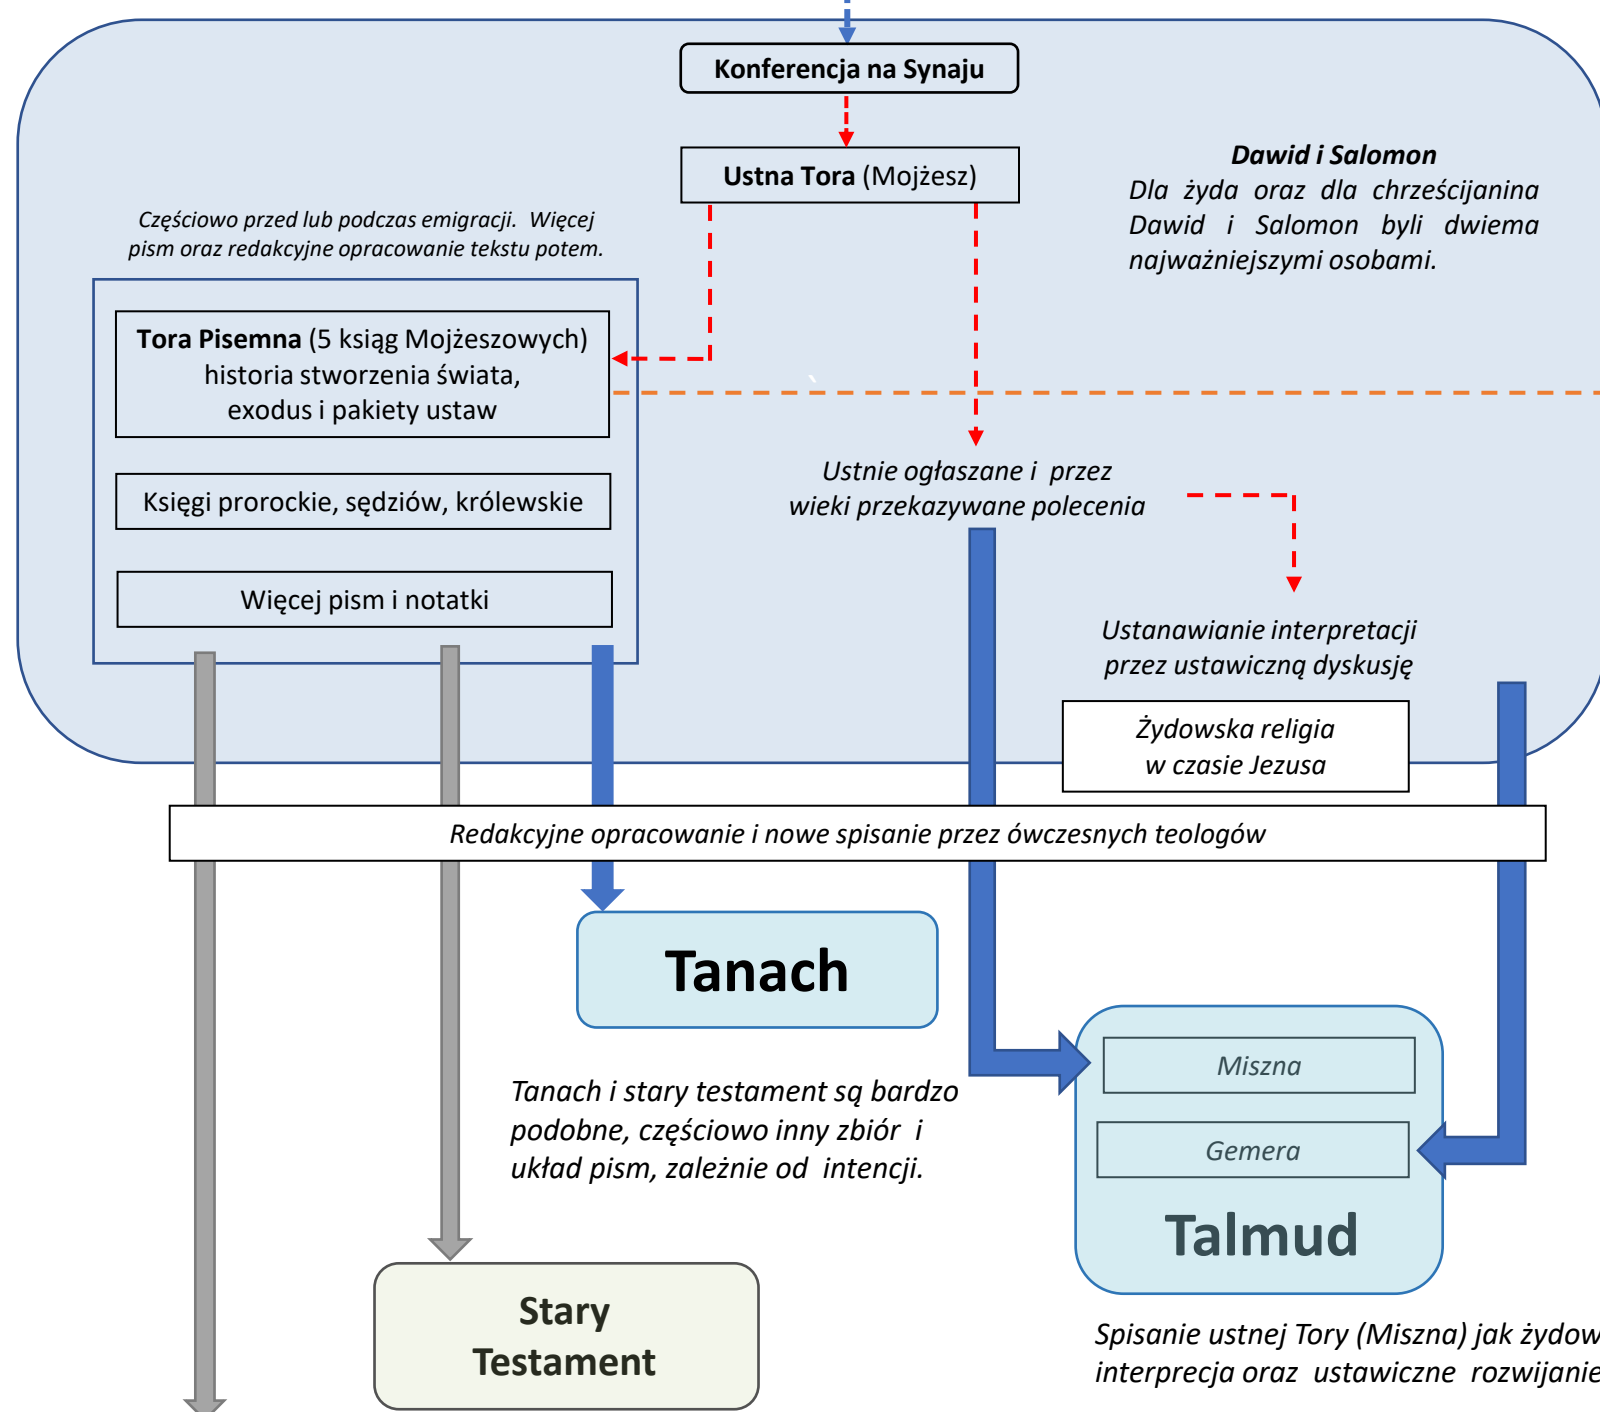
Konferencja na Synaju

Ustna Tora (Mojżesz)

Dawid i Salomon
Dla żyda oraz dla chrześcijanina Dawid i Salomon byli dwiema najważniejszymi osobami.

Częściowo przed lub podczas emigracji. Więcej pism oraz redakcyjne opracowanie tekstu potem.

Tora Pisemna (5 ksiąg Mojżeszowych) historia stworzenia świata, exodus i pakiety ustaw

Księgi prorockie, sędziów, królewskie

Więcej pism i notatki

Ustnie ogłaszane i przez wieki przekazywane polecenia

Ustanawianie interpretacji przez ustawiczną dyskusję

Żydowska religia w czasie Jezusa

Redakcyjne opracowanie i nowe spisanie przez ówczesnych teologów

Tanach

Tanach i stary testament są bardzo podobne, częściowo inny zbiór i układ pism, zależnie od intencji.

Miszna

Gemera

Talmud

Stary Testament

Spisanie ustnej Tory (Miszna) jak żydow
interprecja oraz ustawiczne rozwijanie